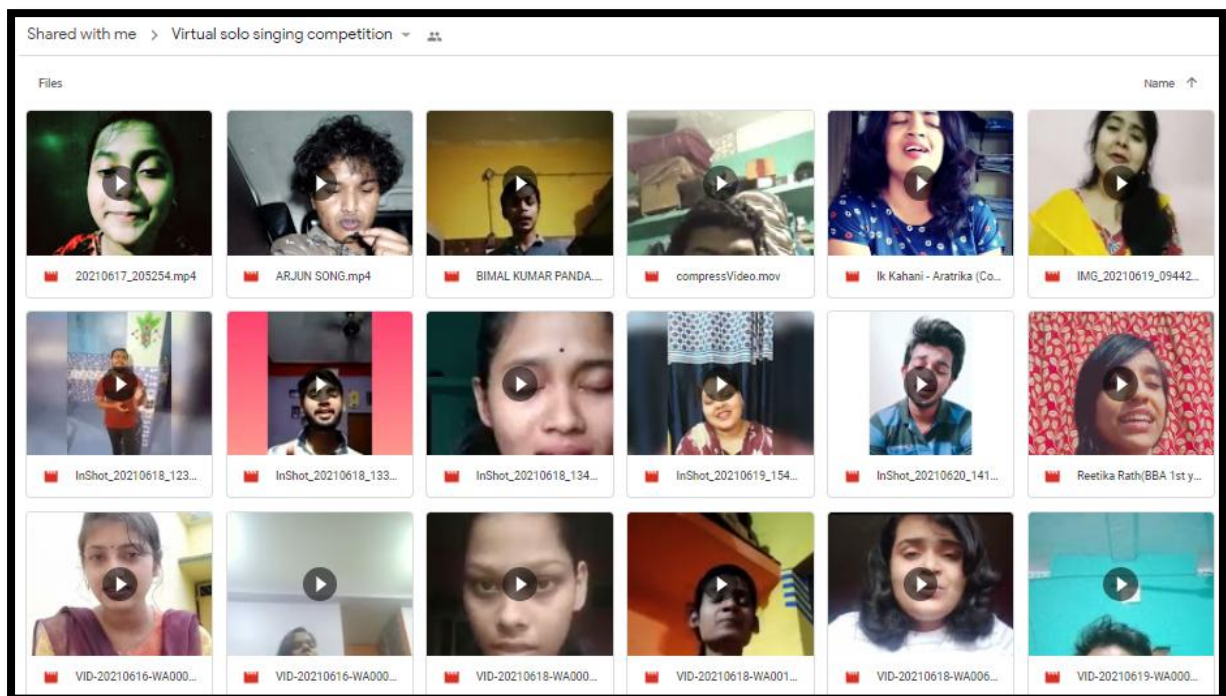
Shared with me > Virtual solo singing competition

Files

Name ↑

20210617_205254.mp4

ARJUN SONG.mp4

BIMAL KUMAR PANDA...

compressVideo.mov

Ik Kahani - Aratrika (Co...

IMG_20210619_09442...

InShot_20210618_123...

InShot_20210618_133...

InShot_20210618_134...

InShot_20210619_154...

InShot_20210620_141...

Reetika Rath(BBA 1st y...

VID-20210616-WA000...

VID-20210616-WA000...

VID-20210618-WA000...

VID-20210618-WA001...

VID-20210618-WA006...

VID-20210619-WA000...